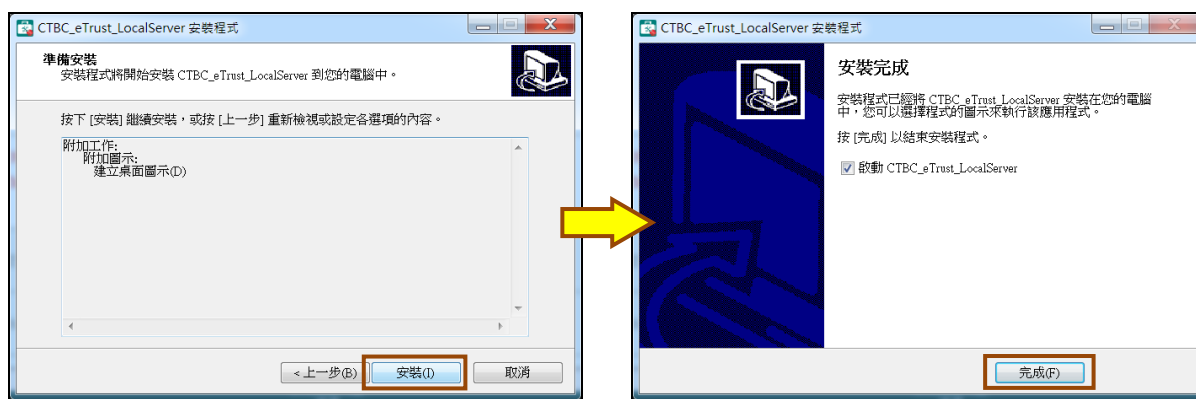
CTBC_eTrust_LocalServer 安裝程式

準備安裝
安裝程式將開始安裝 CTBC_eTrust_LocalServer 到您的電腦中。

按下 [安裝] 繼續安裝，或按 [上一步] 重新檢視或設定各選項的內容。

附加工作:
附加圖示:
建立桌面圖示(D)

< 上一步(B)
安裝(I)
取消

CTBC_eTrust_LocalServer 安裝程式

安裝完成

安裝程式已經將 CTBC_eTrust_LocalServer 安裝在您的電腦中，您可以選擇程式的圖示來執行該應用程式。

按 [完成] 以結束安裝程式。

啟動 CTBC_eTrust_LocalServer

完成(F)